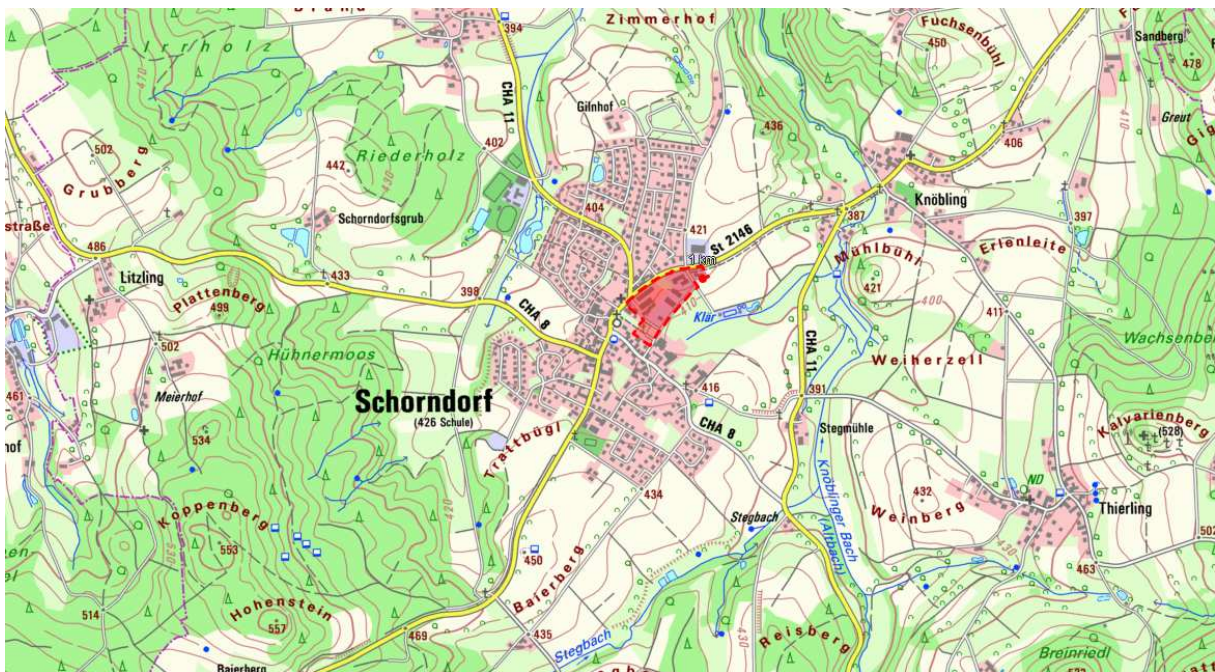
Zimmerhof
Fuchsenbühl
450
Sandberg
478
394
Irrholz
Gilnhof
436
Greut
406
502
Grubberg
447
Riederholz
402
CHA 11
Knöbling
387
397
Schorndorfsgrub
404
421
St 2146
Erlenleite
straße
486
Litzling
433
Mühlbühl
421
Plattenberg
499
398
CHA 8
Klär
411
Wachsenberg
502
Hühnermoos
Weiherzell
461
Meierhof
CHA 11
391
416
Schorndorf
(426 Schule)
Stegmühle
Kalvarienberg
(528)
534
Trattbügl
CHA 8
hof
432
ND
Thierling
Knöblinger Bach (Albach)
Koppenberg
434
Weinberg
Stegbach
553
450
463
Baierberg
514
Hohenstein
557
469
435
Stegbach
Reisberg
Breinriedl
Baierberg